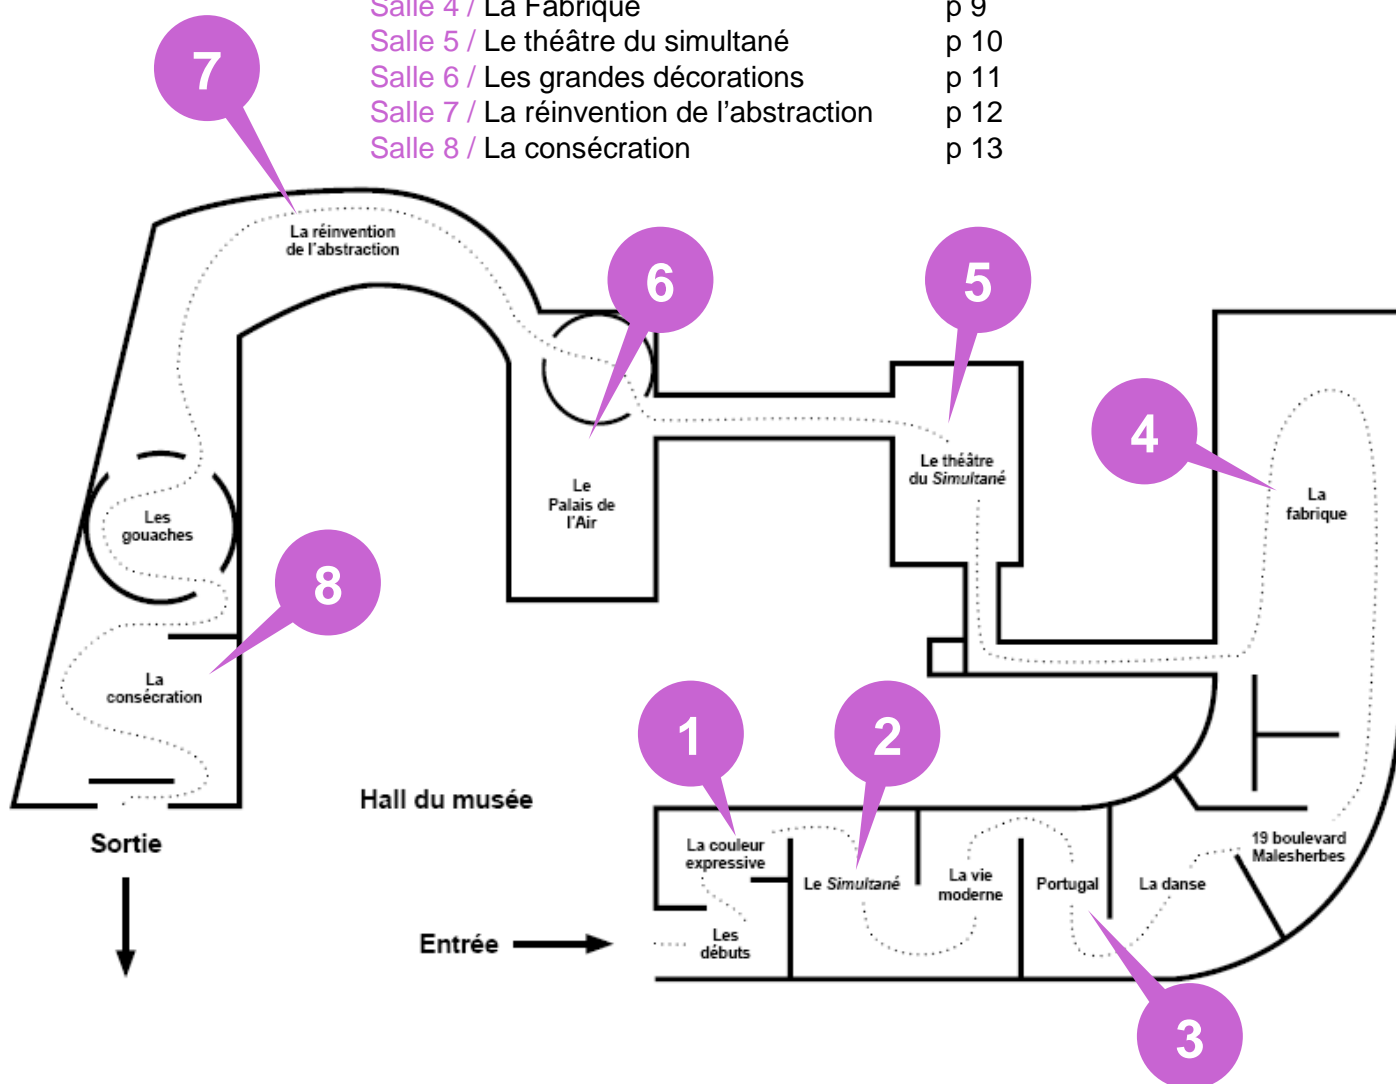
Salle 4 / La Fabrique p 9
Salle 5 / Le théâtre du simultané p 10
Salle 6 / Les grandes décorations p 11
Salle 7 / La réinvention de l'abstraction p 12
Salle 8 / La consécration p 13

7

La réinvention de l'abstraction

6

5

4

Le Palais de l'Air

Le théâtre du Simultané

La fabrique

Les gouaches

8

La consécration

1

2

Hall du musée

Sortie

La couleur expressive

Le Simultané

La vie moderne

Portugal

La danse

19 boulevard Malesherbes

Entrée

Les débuts

3